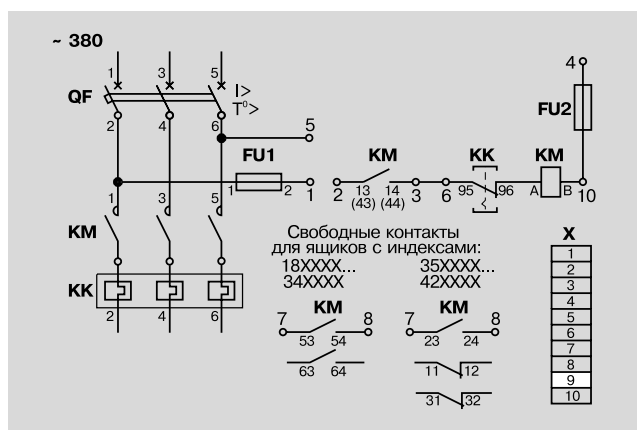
~ 380

1 3 5

QF

I>
T°>

2 4 6

5

FU1

1 2 1

KM

2 13 (43) 14 (44) 3 6

KK

95 96

KM

A B 10

4

FU2

1 3 5

KM

KK

2 4 6

Свободные контакты для ящиков с индексами:
18XXXX... 35XXXX...
34XXXX 42XXXX

KM
7 8
53 54
63 64

KM
7 8
23 24
11 12
31 32

X

| 1 |
|---|
| 2 |
| 3 |
| 4 |
| 5 |
| 6 |
| 7 |
| 8 |
| 9 |
| 10 |